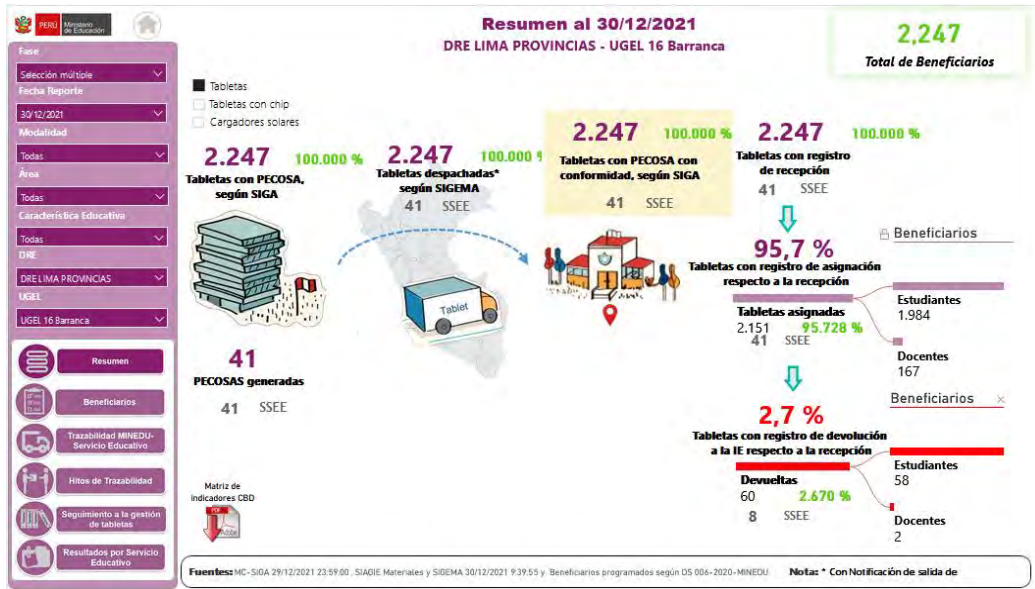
PERÚ Ministerio de Educación

Resumen al 30/12/2021
DRE LIMA PROVINCIAS - UGEL 16 Barranca

2,247
Total de Beneficiarios

Fase
Selección múltiple
Fecha Reporte
30/12/2021
Modalidad
Todas
Área
Todas
Característica Educativa
Todas
DRE
DRE LIMA PROVINCIAS
UGEL
UGEL 16 Barranca

Resumen
Beneficiarios
Trazabilidad MINEDU-Servicio Educativo
Hitos de Trazabilidad
Seguimiento a la gestión de tabletas
Resultados por Servicio Educativo

Tabletas
Tabletas con chip
Cargadores solares

2.247 100.000 %
Tabletas con PECOSA, según SIGA

2.247 100.000 %
Tabletas despachadas* según SIGEMA
41 SSEE

2.247 100.000 %
Tabletas con PECOSA con conformidad, según SIGA
41 SSEE

2.247 100.000 %
Tabletas con registro de recepción
41 SSEE

Tablet

41
PECOSAS generadas
41 SSEE

95,7 %
Tabletas con registro de asignación respecto a la recepción
Tabletas asignadas
2.151 95.728 %
41 SSEE

Beneficiarios
Estudiantes
1.984
Docentes
167

2,7 %
Tabletas con registro de devolución a la IE respecto a la recepción
Devueltas
60 2.670 %
8 SSEE

Beneficiarios
Estudiantes
58
Docentes
2

Matriz de indicadores CBD

Fuentes: MC-SIGA 29/12/2021 23:59:00 , SIAGIE Materiales y SIGEMA 30/12/2021 9:39:55 y Beneficiarios programados según DS 006-2020-MINEDU.

Nota: * Con Notificación de salida de